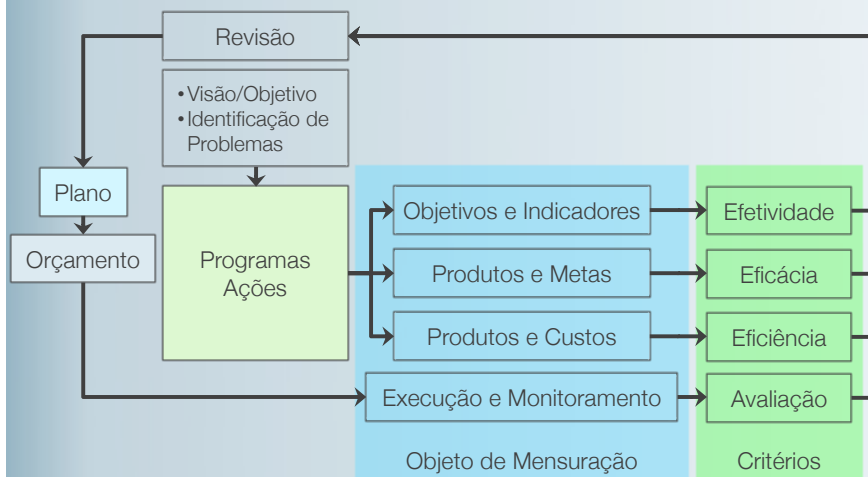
Revisão

• Visão/Objetivo
• Identificação de Problemas

Plano

Orçamento

Programas Ações

Objetivos e Indicadores

Produtos e Metas

Produtos e Custos

Execução e Monitoramento

Objeto de Mensuração

Efetividade

Eficácia

Eficiência

Avaliação

Critérios